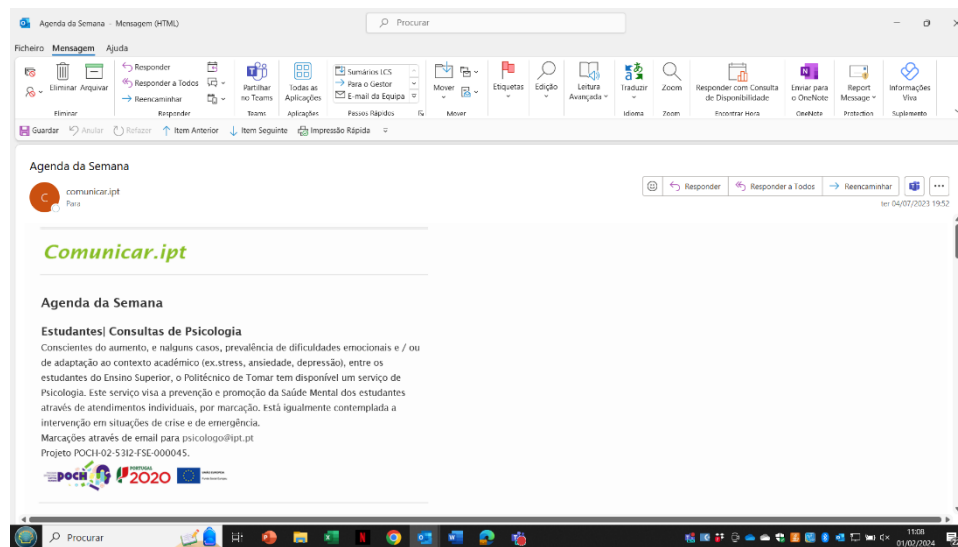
Agenda da Semana - Mensagem (HTML)

Procurar

Ficheiro Mensagem Ajuda

Eliminar Arquivar
Eliminar

Responder
Responder a Todos
Reencaminhar
Responder

Partilhar no Teams
Teams

Todas as Aplicações
Aplicações

Sumários LCS
Para o Gestor
E-mail da Equipa
Passos Rápidos

Mover
Mover

Etiquetas

Edição

Leitura Avançada

Traduzir
Idioma

Zoom
Zoom

Responder com Consulta de Disponibilidade
Encontrar Hora

Enviar para o OneNote
OneNote

Report Message
Protection

Informações Viva
Suplemento

Guardar Anular Refazer Item Anterior Item Seguinte Impressão Rápida

Agenda da Semana

comunicar.ipt
Para

Responder Responder a Todos Reencaminhar

ter 04/07/2023 19:52

Comunicar.ipt

Agenda da Semana

Estudantes| Consultas de Psicologia

Conscientes do aumento, e nalguns casos, prevalência de dificuldades emocionais e / ou de adaptação ao contexto académico (ex.stress, ansiedade, depressão), entre os estudantes do Ensino Superior, o Politécnico de Tomar tem disponível um serviço de Psicologia. Este serviço visa a prevenção e promoção da Saúde Mental dos estudantes através de atendimentos individuais, por marcação. Está igualmente contemplada a intervenção em situações de crise e de emergência.
Marcações através de email para psicologo@ipt.pt
Projeto POCH-02-5312-FSE-000045.

POCH PORTUGAL 2020

Procurar

11:08
01/02/2024